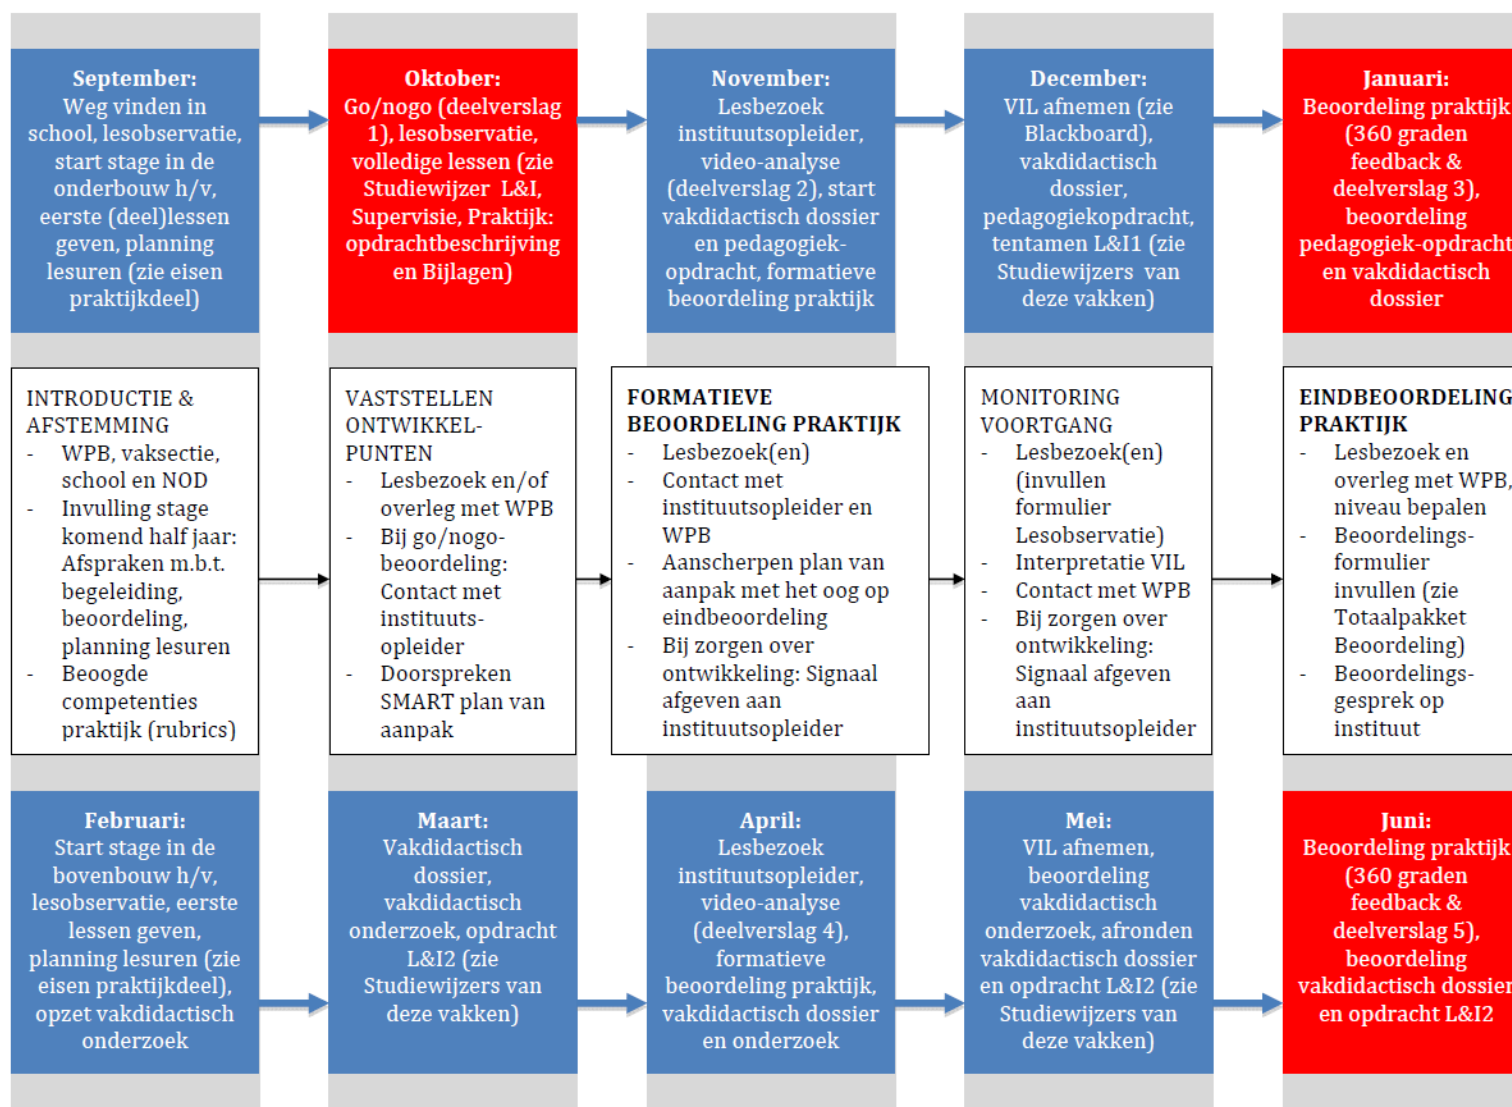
**September:** Weg vinden in school, lesobservatie, start stage in de onderbouw h/v, eerste (deel)lessen geven, planning lesuren (zie eisen praktijkdeel)

**Oktober:** Go/nogo (deelverslag 1), lesobservatie, volledige lessen (zie Studiewijzer L&I, Supervisie, Praktijk: opdrachtbeschrijving en Bijlagen)

**November:** Lesbezoek instituutsopleider, video-analyse (deelverslag 2), start vakdidactisch dossier en pedagogiek-opdracht, formatieve beoordeling praktijk

**December:** VIL afnemen (zie Blackboard), vakdidactisch dossier, pedagogiekopdracht, tentamen L&I1 (zie Studiewijzers van deze vakken)

**Januari:** Beoordeling praktijk (360 graden feedback & deelverslag 3), beoordeling pedagogiek-opdracht en vakdidactisch dossier

INTRODUCTIE & AFSTEMMING
- WPB, vaksectie, school en NOD
- Invulling stage komend half jaar: Afspraken m.b.t. begeleiding, beoordeling, planning lesuren
- Beoogde competenties praktijk (rubrics)

VASTSTELLEN ONTWIKKEL-PUNTEN
- Lesbezoek en/of overleg met WPB
- Bij go/nogo-beoordeling: Contact met instituuts-opleider
- Doorspreken SMART plan van aanpak

**FORMATIEVE BEOORDELING PRAKTIJK**
- Lesbezoek(en)
- Contact met instituutsopleider en WPB
- Aanscherpen plan van aanpak met het oog op eindbeoordeling
- Bij zorgen over ontwikkeling: Signaal afgeven aan instituutsopleider

MONITORING VOORTGANG
- Lesbezoek(en) (invullen formulier Lesobservatie)
- Interpretatie VIL
- Contact met WPB
- Bij zorgen over ontwikkeling: Signaal afgeven aan instituutsopleider

**EINDBEOORDELING PRAKTIJK**
- Lesbezoek en overleg met WPB, niveau bepalen
- Beoordelings-formulier invullen (zie Totaalpakket Beoordeling)
- Beoordelings-gesprek op instituut

**Februari:** Start stage in de bovenbouw h/v, lesobservatie, eerste lessen geven, planning lesuren (zie eisen praktijkdeel), opzet vakdidactisch onderzoek

**Maart:** Vakdidactisch dossier, vakdidactisch onderzoek, opdracht L&I2 (zie Studiewijzers van deze vakken)

**April:** Lesbezoek instituutsopleider, video-analyse (deelverslag 4), formatieve beoordeling praktijk, vakdidactisch dossier en onderzoek

**Mei:** VIL afnemen, beoordeling vakdidactisch onderzoek, afronden vakdidactisch dossier en opdracht L&I2 (zie Studiewijzers van deze vakken)

**Juni:** Beoordeling praktijk (360 graden feedback & deelverslag 5), beoordeling vakdidactisch dossier en opdracht L&I2